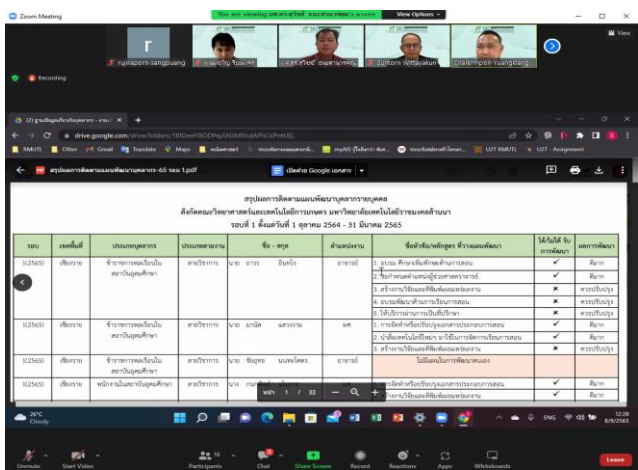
Zoom Meeting

You are viewing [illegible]'s screen View Options

r
rujiraporn sangpuang
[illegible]
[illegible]
Suntorn Wittayakun
Chalermpon Yuangklang

Recording

drive.google.com/drive/folders/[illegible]

RMUTL Other Gmail Translate Maps

สรุปผลการติดตามแผนพัฒนาบุคลากร-65 รอบ 1.pdf

เปิดด้วย Google เอกสาร

สรุปผลการติดตามแผนพัฒนาบุคลากรายบุคคล
สังกัดคณะวิทยาศาสตร์และเทคโนโลยีการเกษตร มหาวิทยาลัยเทคโนโลยีราชมงคลล้านนา
รอบที่ 1 ตั้งแต่วันที่ 1 ตุลาคม 2564 - 31 มีนาคม 2565

| รอบ | เขตพื้นที่ | ประเภทบุคลากร | ประเภทสายงาน | ชื่อ - สกุล | ตำแหน่งงาน | ชื่อหัวข้อ/หลักสูตร ที่วางแผนพัฒนา | ได้เริ่มได้ รับการพัฒนา | ผลการพัฒนา |
|---|---|---|---|---|---|---|---|---|
| 1(2565) | เชียงราย | ข้าราชการพลเรือนใน สถาบันอุดมศึกษา | สายวิชาการ | นาย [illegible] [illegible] | อาจารย์ | 1. อบรม ศึกษาเพิ่มทักษะด้านการสอน | ✓ | ดีมาก |
| | | | | | | 2. ขอกำหนดตำแหน่งผู้ช่วยศาสตราจารย์ | ✓ | ดีมาก |
| | | | | | | 3. สร้างงานวิจัยและตีพิมพ์ผลงานวิชาการ | ✗ | ควรปรับปรุง |
| | | | | | | 4. อบรมพัฒนาด้านการเรียนการสอน | ✗ | ควรปรับปรุง |
| | | | | | | 5. ให้บริการด้านการบริการวิชาการ | ✓ | ดีมาก |
| 1(2565) | เชียงราย | ข้าราชการพลเรือนใน สถาบันอุดมศึกษา | สายวิชาการ | นาย มานิต แสวงงาน | ผศ. | 1. การจัดทำหรือปรับปรุงเอกสารประกอบการสอน | ✓ | ดีมาก |
| | | | | | | 2. นำสื่อเทคโนโลยีใหม่ๆ มาใช้ในการจัดการเรียนการสอน | ✓ | ดีมาก |
| | | | | | | 3. สร้างงานวิจัยและตีพิมพ์ผลงานวิชาการ | ✗ | ควรปรับปรุง |
| 1(2565) | เชียงราย | ข้าราชการพลเรือนใน สถาบันอุดมศึกษา | สายวิชาการ | นาย ชัยยุทธ นนทโคตร | อาจารย์ | ไม่มีแผนในการพัฒนาตนเอง | | |
| 1(2565) | เชียงราย | พนักงานในสถาบันอุดมศึกษา | สายวิชาการ | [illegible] | | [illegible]จัดทำหรือปรับปรุงเอกสารประกอบการสอน | ✓ | ดีมาก |
| | | | | | | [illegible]งานวิจัยและตีพิมพ์ผลงานวิชาการ | ✓ | ดีมาก |

หน้า 1 / 32

26°C Cloudy
ENG 12:28 8/9/2565

Unmute Start Video Participants 16 Chat Share Screen Record Reactions Apps Whiteboards Leave